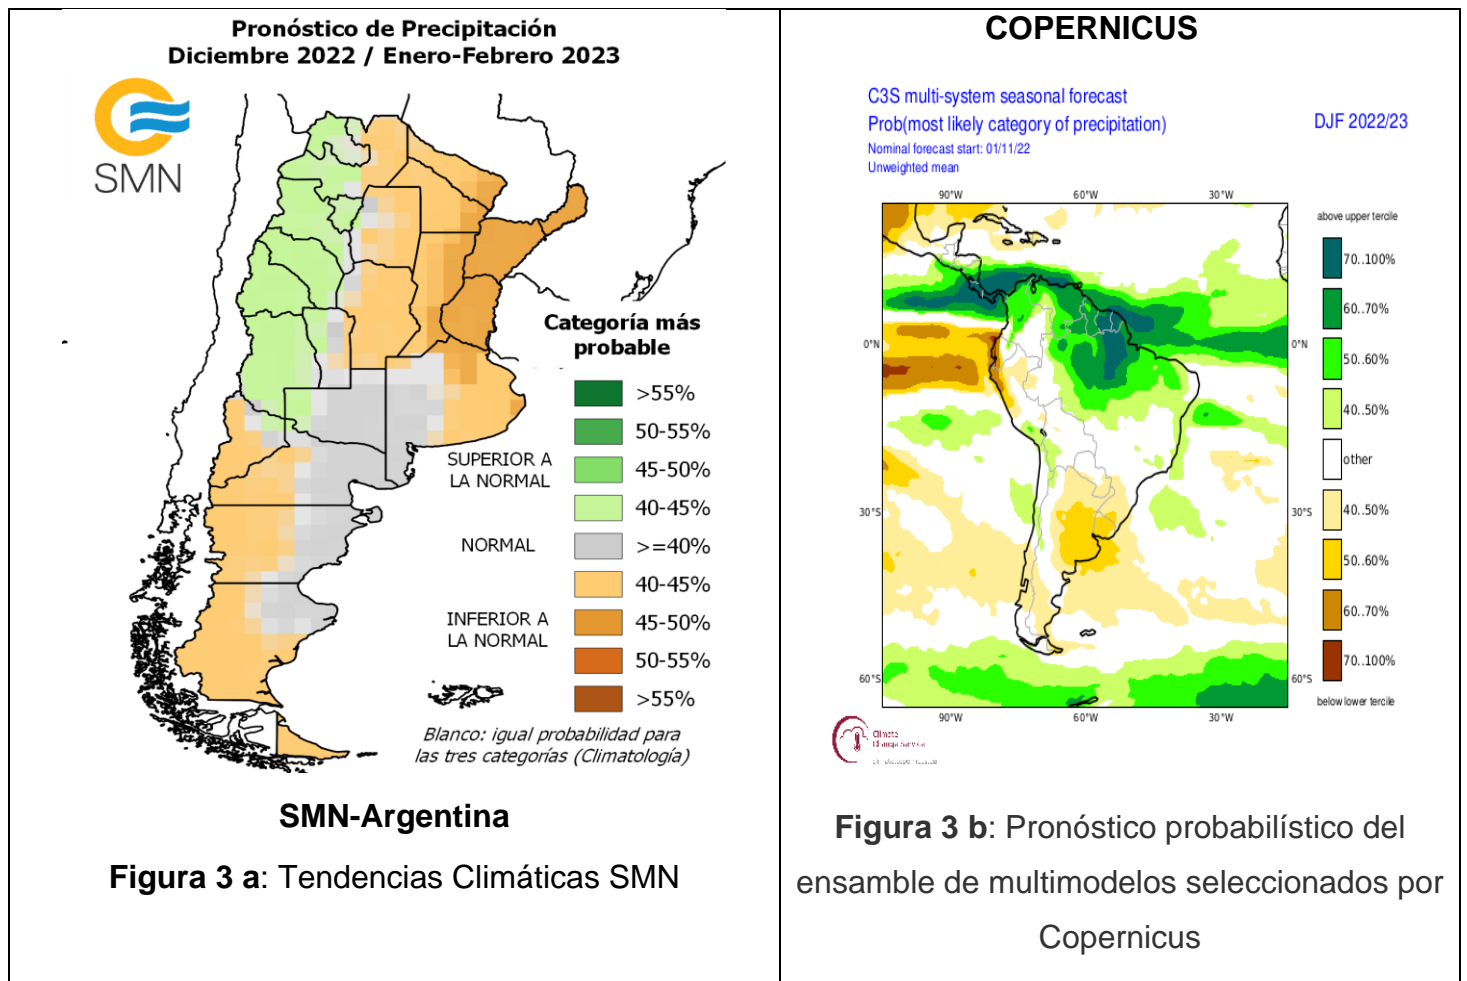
| Pronóstico de Precipitación<br>Diciembre 2022 / Enero-Febrero 2023 | COPERNICUS |
|---|---|

Pronóstico de Precipitación
Diciembre 2022 / Enero-Febrero 2023

SMN

Categoría más probable

SUPERIOR A LA NORMAL
>55%
50-55%
45-50%
40-45%

NORMAL
>=40%

INFERIOR A LA NORMAL
40-45%
45-50%
50-55%
>55%

Blanco: igual probabilidad para las tres categorías (Climatología)

SMN-Argentina

**Figura 3 a**: Tendencias Climáticas SMN

COPERNICUS

C3S multi-system seasonal forecast
Prob(most likely category of precipitation)
Nominal forecast start: 01/11/22
Unweighted mean

DJF 2022/23

90°W 60°W 30°W
0°N
30°S
60°S

above upper tercile
70..100%
60..70%
50..60%
40..50%
other
40..50%
50..60%
60..70%
70..100%
below lower tercile

Climate Change Service

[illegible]

**Figura 3 b**: Pronóstico probabilístico del ensamble de multimodelos seleccionados por Copernicus